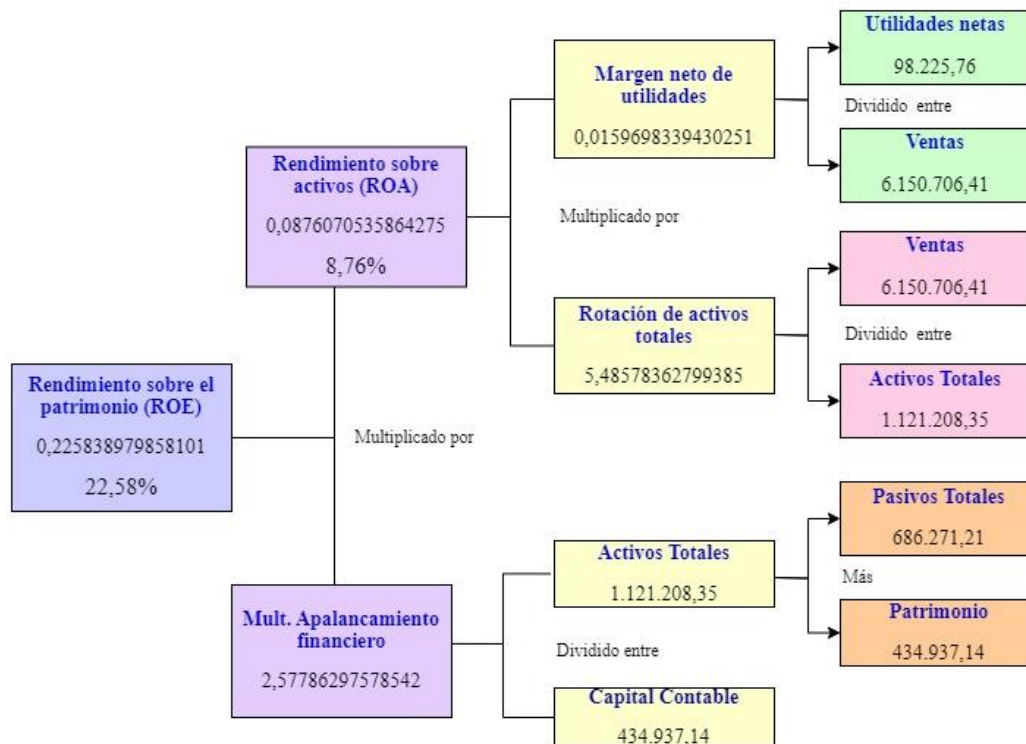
Utilidades netas
98.225,76

Dividido entre

Ventas
6.150.706,41

Margen neto de utilidades
0,0159698339430251

Rendimiento sobre activos (ROA)
0,0876070535864275
8,76%

Multiplicado por

Ventas
6.150.706,41

Rotación de activos totales
5,48578362799385

Dividido entre

Activos Totales
1.121.208,35

Rendimiento sobre el patrimonio (ROE)
0,225838979858101
22,58%

Multiplicado por

Pasivos Totales
686.271,21

Activos Totales
1.121.208,35

Más

Patrimonio
434.937,14

Mult. Apalancamiento financiero
2,57786297578542

Dividido entre

Capital Contable
434.937,14